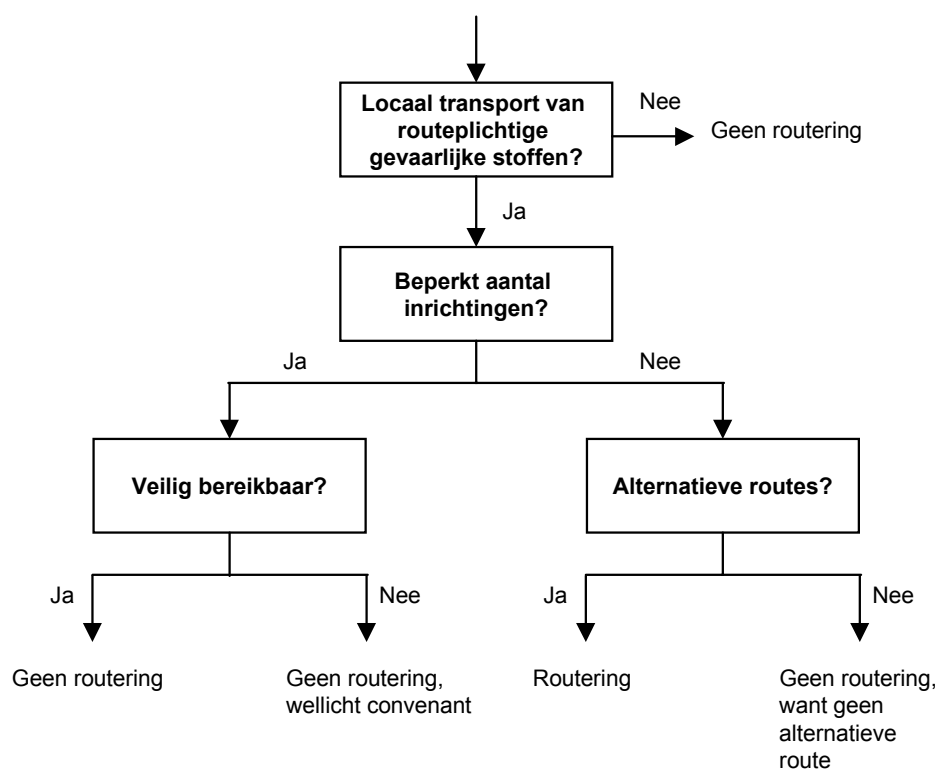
Locaal transport van routeplichtige gevaarlijke stoffen?

Nee

Geen routering

Ja

Beperkt aantal inrichtingen?

Ja

Nee

Veilig bereikbaar?

Alternatieve routes?

Ja

Nee

Ja

Nee

Geen routering

Geen routering, wellicht convenant

Routering

Geen routering, want geen alternatieve route